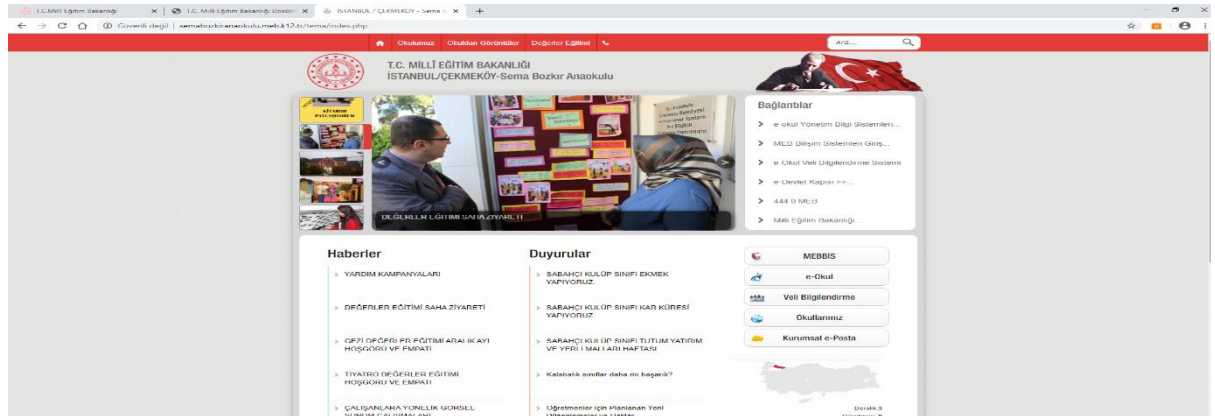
T.C.Milli Eğitim Bakanlığı | T.C. Milli Eğitim Bakanlığı Dokü... | İSTANBUL / ÇEKMEKÖY - Sema B... | +

Güvenli değil | semabozkiranaokulu.meb.k12.tr/tema/index.php

Okulumuz | Okuldan Görüntüler | Değerler Eğitimi

Ara...

T.C. MİLLÎ EĞİTİM BAKANLIĞI
İSTANBUL/ÇEKMEKÖY-Sema Bozkır Anaokulu

DEĞERLER EĞİTİMİ SAHA ZİYARETİ

Bağlantılar
e okul Yönetim Bilgi Sistemleri...
MEB Bilişim Sistemleri Giriş...
e-Okul Veli Bilgilendirme Sistemi
e-Devlet Kapısı >>...
444 0 MEB
Milli Eğitim Bakanlığı...

Haberler
YARDIM KAMPANYALARI
DEĞERLER EĞİTİMİ SAHA ZİYARETİ
GEZİ DEĞERLER EĞİTİMİ ARALIK AYI HOŞGÖRÜ VE EMPATİ
TİYATRO DEĞERLER EĞİTİMİ HOŞGÖRÜ VE EMPATİ
ÇALIŞANLARA YÖNELİK GÖRSEL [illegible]

Duyurular
SABAHÇI KULÜP SINIFI EKMEK YAPIYORUZ.
SABAHÇI KULÜP SINIFI KAR KÜRESİ YAPIYORUZ.
SABAHÇI KULÜP SINIFI TUTUM YATIRIM VE YERLİ MALLARI HAFTASI
Kalabalık sınıflar daha mı başarılı?
Öğretmenler için Planlanan Yeni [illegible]

MEBBİS
e-Okul
Veli Bilgilendirme
Okullarımız
Kurumsal e-Posta